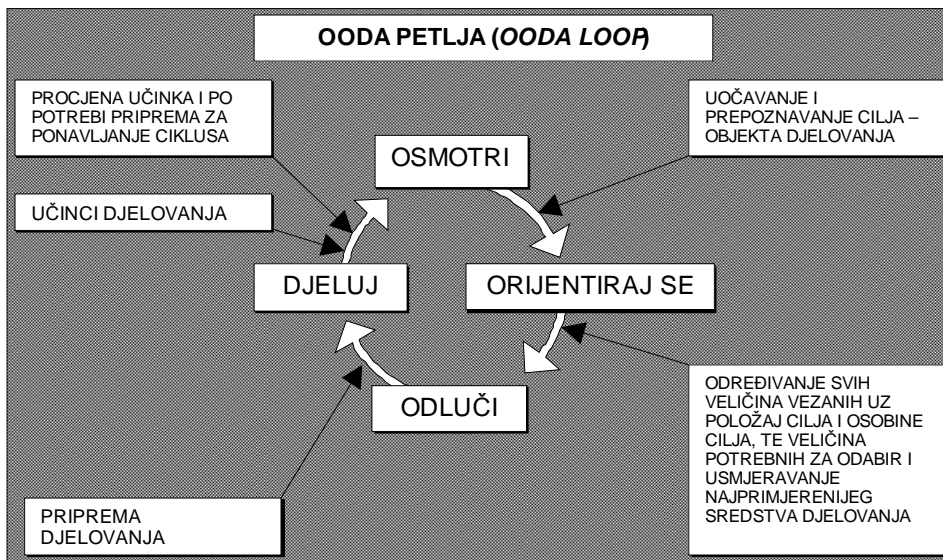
OODA PETLJA (*OODA LOOP*)

PROCJENA UČINKA I PO POTREBI PRIPREMA ZA PONAVLJANJE CIKLUSA

UOČAVANJE I PREPOZNAVANJE CILJA – OBJEKTA DJELOVANJA

OSMOTRI

UČINCI DJELOVANJA

DJELUJ

ORIJENTIRAJ SE

ODLUČI

ODREĐIVANJE SVIH VELIČINA VEZANIH UZ POLOŽAJ CILJA I OSOBINE CILJA, TE VELIČINA POTREBNIH ZA ODABIR I USMJERAVANJE NAJPRIMJERENIJEG SREDSTVA DJELOVANJA

PRIPREMA DJELOVANJA